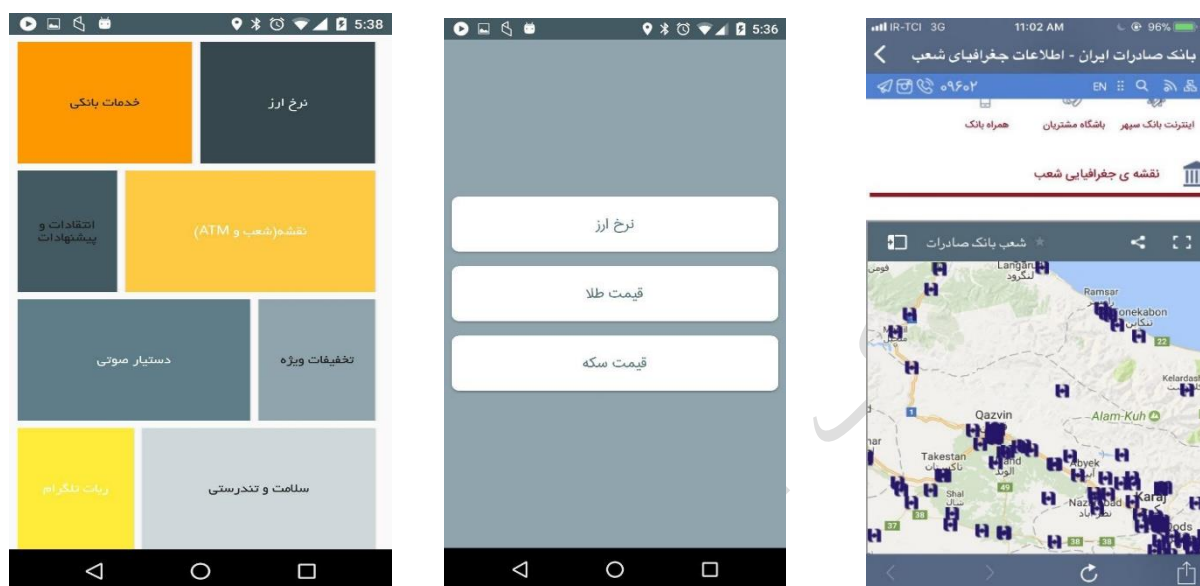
5:38

خدمات بانکی

نرخ ارز

انتقادات و پیشنهادات

نقشه(شعب و ATM)

دستیار صوتی

تخفیفات ویژه

ربات تلگرام

سلامت و تندرستی

5:36

نرخ ارز

قیمت طلا

قیمت سکه

IR-TCI 3G 11:02 AM 96%

بانک صادرات ایران - اطلاعات جغرافیای شعب

۰۹۶۰۲ EN

اینترنت بانک سپهر باشگاه مشتریان همراه بانک

نقشه ی جغرافیایی شعب

شعب بانک صادرات

Langarud
لنگرود

Ramsar

Tonekabon
تنکابن

22

Kelardasht

Alam-Kuh

Qazvin

Takestan
تاکستان

Alvand
الوند

Abyek

Shal
شال

49

37

Nazarabad
نظرآباد

Karaj

Fardis